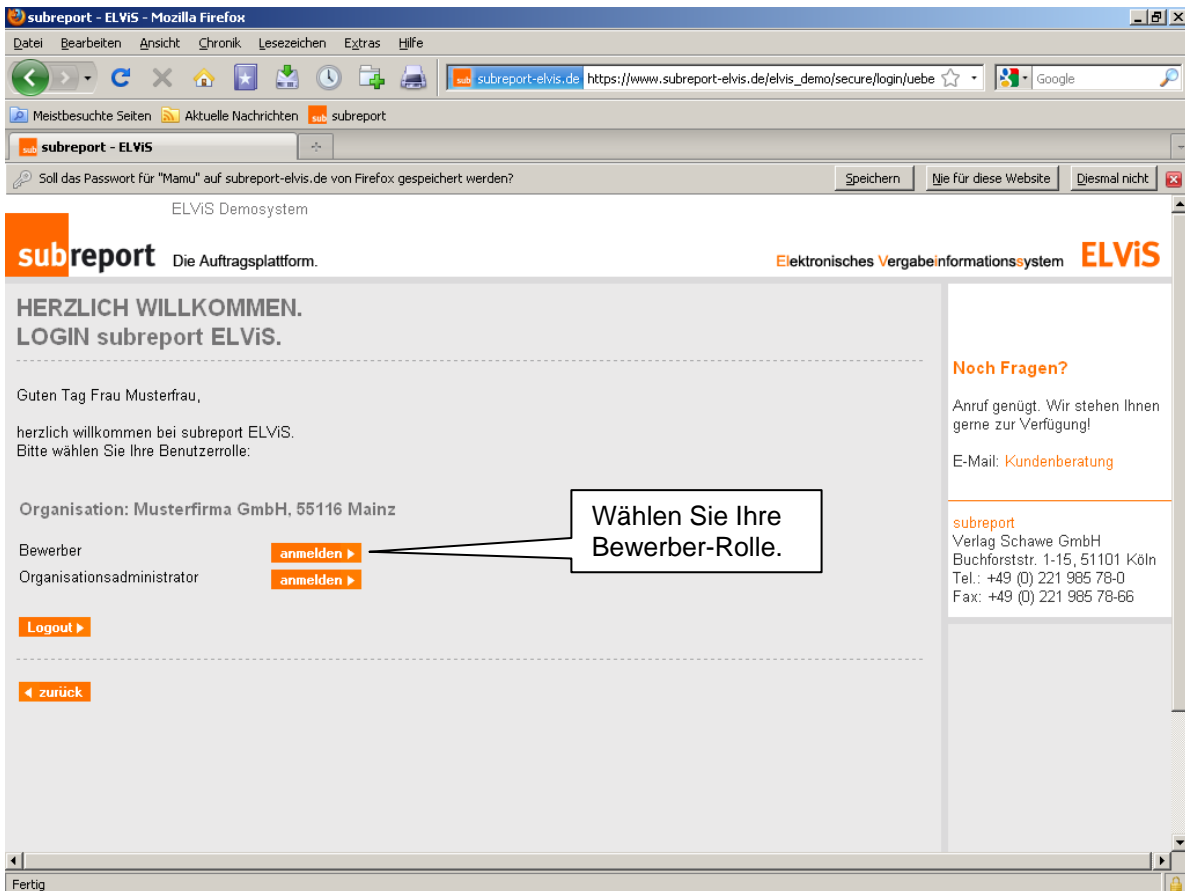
subreport - ELViS - Mozilla Firefox

Datei Bearbeiten Ansicht Chronik Lesezeichen Extras Hilfe

subreport-elvis.de https://www.subreport-elvis.de/elvis_demo/secure/login/uebe

Google

Meistbesuchte Seiten Aktuelle Nachrichten subreport

subreport - ELViS

Soll das Passwort für "Mamu" auf subreport-elvis.de von Firefox gespeichert werden?

Speichern Nie für diese Website Diesmal nicht

ELViS Demosystem

subreport Die Auftragsplattform.

Elektronisches Vergabeinformationssystem ELViS

HERZLICH WILLKOMMEN.
LOGIN subreport ELViS.

Guten Tag Frau Musterfrau,

herzlich willkommen bei subreport ELViS.
Bitte wählen Sie Ihre Benutzerrolle:

Organisation: Musterfirma GmbH, 55116 Mainz

Bewerber anmelden
Organisationsadministrator anmelden

Wählen Sie Ihre Bewerber-Rolle.

Logout

zurück

Noch Fragen?

Anruf genügt. Wir stehen Ihnen gerne zur Verfügung!

E-Mail: Kundenberatung

subreport
Verlag Schawe GmbH
Buchforststr. 1-15, 51101 Köln
Tel.: +49 (0) 221 985 78-0
Fax: +49 (0) 221 985 78-66

Fertig